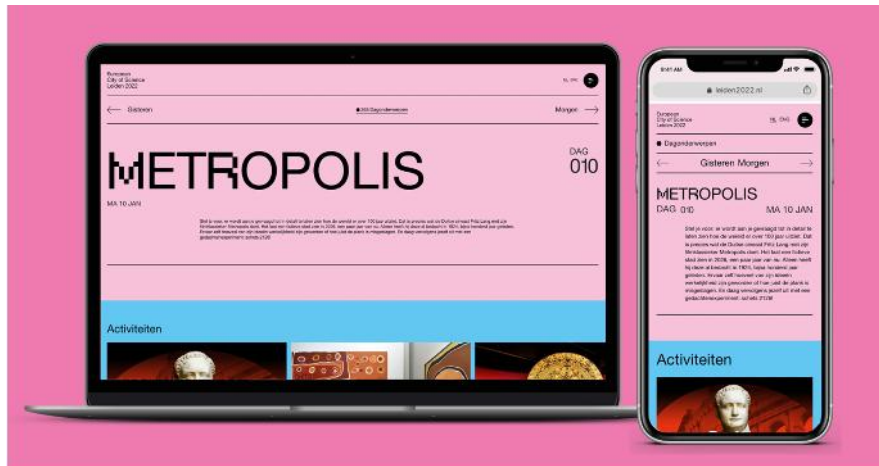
European City of Science Leiden 2022

NL EN

Gisteren

Dagonderwerpen

Morgen

METROPOLIS

DAG 010

MA 10 JAN

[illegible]

Activiteiten

9:41 AM

leiden2022.nl

European City of Science Leiden 2022

NL EN

Dagonderwerpen

Gisteren Morgen

METROPOLIS

DAG 010

MA 10 JAN

Stel je voor, er wordt aan je gevraagd tot in detail te laten zien hoe de wereld er over 100 jaar uitziet. Dat is precies wat de Duitse cineast Fritz Lang met zijn filmklassieker Metropolis doet. Het laat een futuristische stad zien in 2026, een paar jaar van nu. Alleen heeft hij deze al bedacht in 1925, lang voordat we geboren waren. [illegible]

Activiteiten